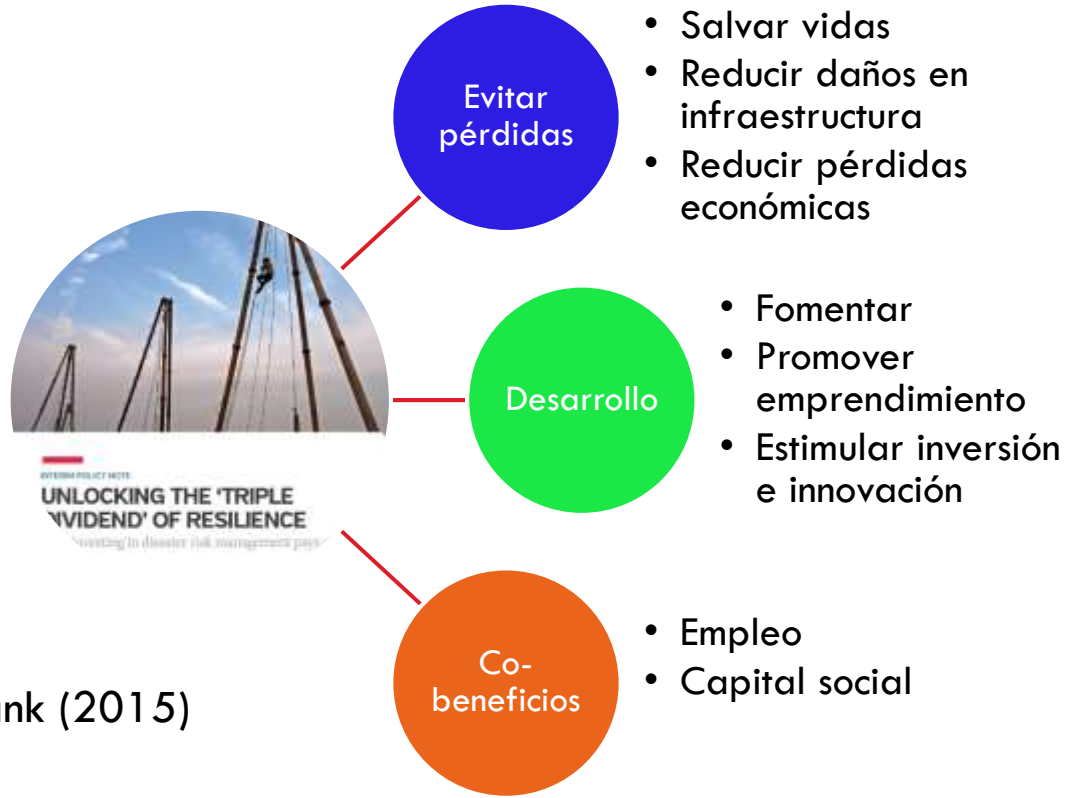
INTERIM POLICY NOTE
UNLOCKING THE 'TRIPLE
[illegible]VIDEND' OF RESILIENCE
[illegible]vesting in disaster risk management pays

Evitar pérdidas

• Salvar vidas
• Reducir daños en infraestructura
• Reducir pérdidas económicas

Desarrollo

• Fomentar
• Promover emprendimiento
• Estimular inversión e innovación

Co-beneficios

• Empleo
• Capital social

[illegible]nk (2015)